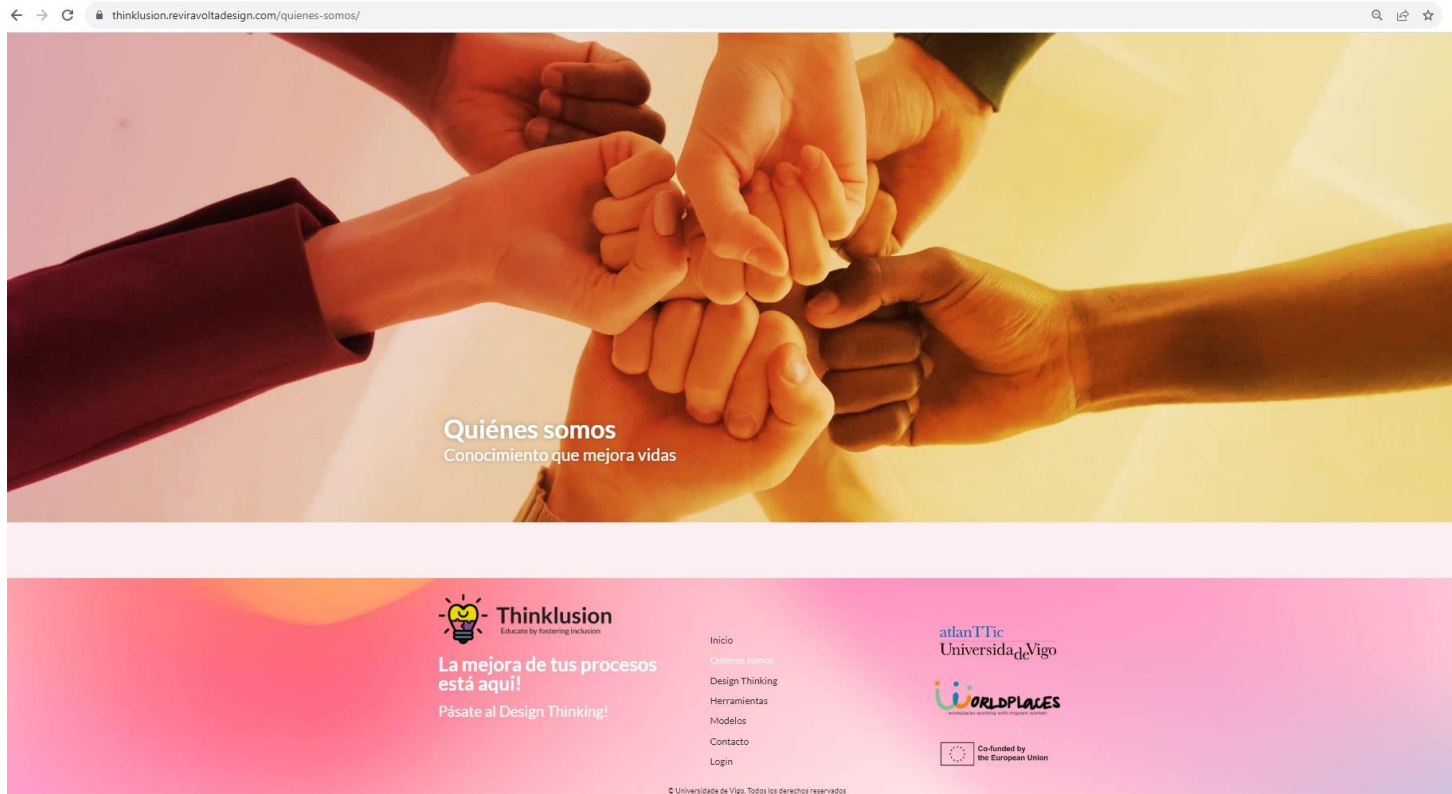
thinklusion.reviravoltadesign.com/quienes-somos/

Quiénes somos
Conocimiento que mejora vidas

Thinklusion
Educate by fostering inclusion

La mejora de tus procesos está aqui!
Pásate al Design Thinking!

Inicio
Quiénes somos
Design Thinking
Herramientas
Modelos
Contacto
Login

atlanTTic
Universida de Vigo

WORLDPLACES
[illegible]

Co-funded by the European Union

© Universidade de Vigo. Todos los derechos reservados